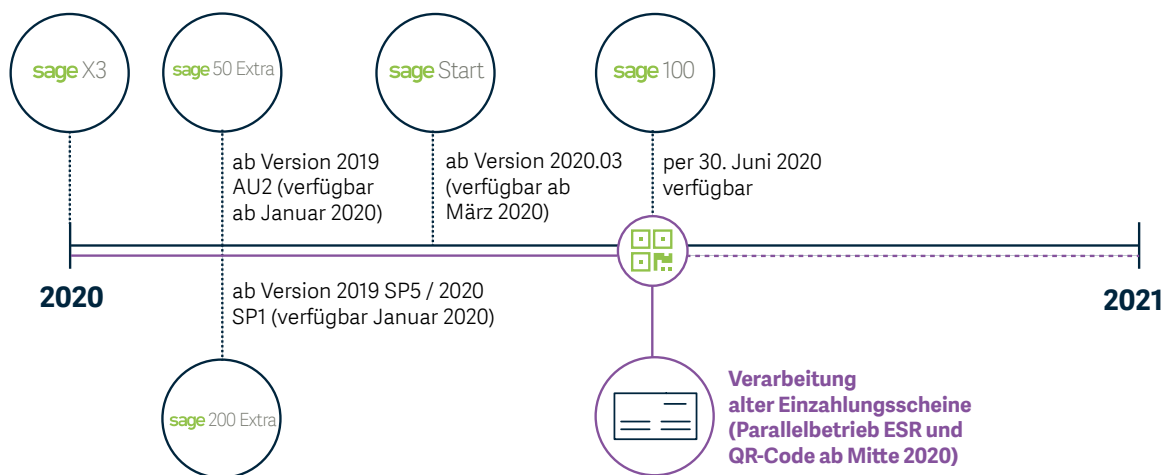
sage X3

sage 50 Extra

sage Start

sage 100

ab Version 2019 AU2 (verfügbar ab Januar 2020)

ab Version 2020.03 (verfügbar ab März 2020)

per 30. Juni 2020 verfügbar

2020

2021

ab Version 2019 SP5 / 2020 SP1 (verfügbar Januar 2020)

sage 200 Extra

Verarbeitung alter Einzahlungsscheine (Parallelbetrieb ESR und QR-Code ab Mitte 2020)